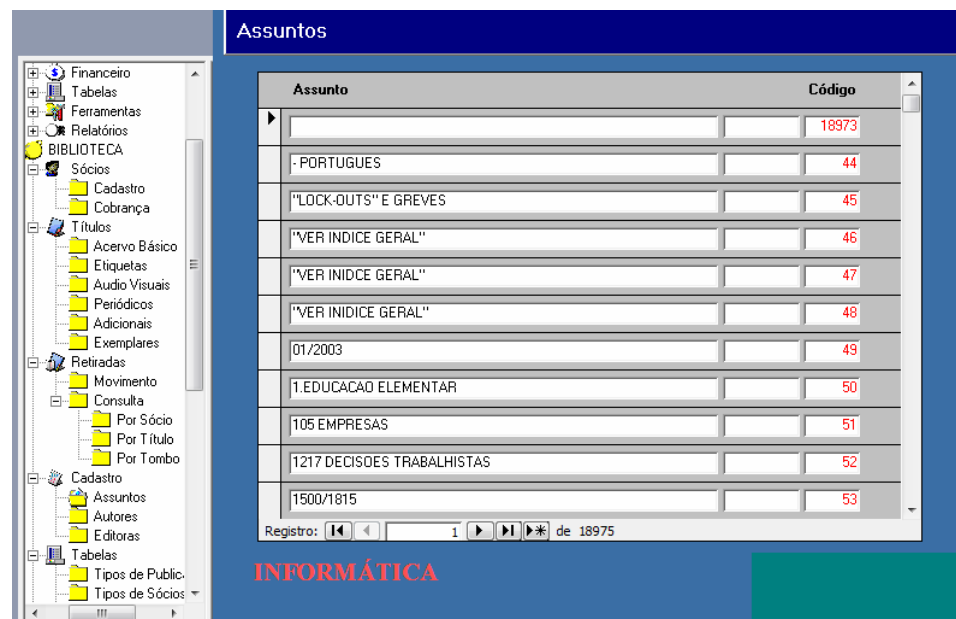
Financeiro
Tabelas
Ferramentas
Relatórios
BIBLIOTECA
Sócios
Cadastro
Cobrança
Títulos
Acervo Básico
Etiquetas
Audio Visuais
Periódicos
Adicionais
Exemplares
Retiradas
Movimento
Consulta
Por Sócio
Por Título
Por Tombo
Cadastro
Assuntos
Autores
Editoras
Tabelas
Tipos de Public
Tipos de Sócios

Assuntos

| Assunto | | Código |
|---|---|---|
| | | 18973 |
| - PORTUGUES | | 44 |
| "LOCK-OUTS" E GREVES | | 45 |
| "VER INDICE GERAL" | | 46 |
| "VER INIDCE GERAL" | | 47 |
| "VER INDICE GERAL" | | 48 |
| 01/2003 | | 49 |
| 1.EDUCACAO ELEMENTAR | | 50 |
| 105 EMPRESAS | | 51 |
| 1217 DECISOES TRABALHISTAS | | 52 |
| 1500/1815 | | 53 |

Registro: 1 de 18975

INFORMÁTICA